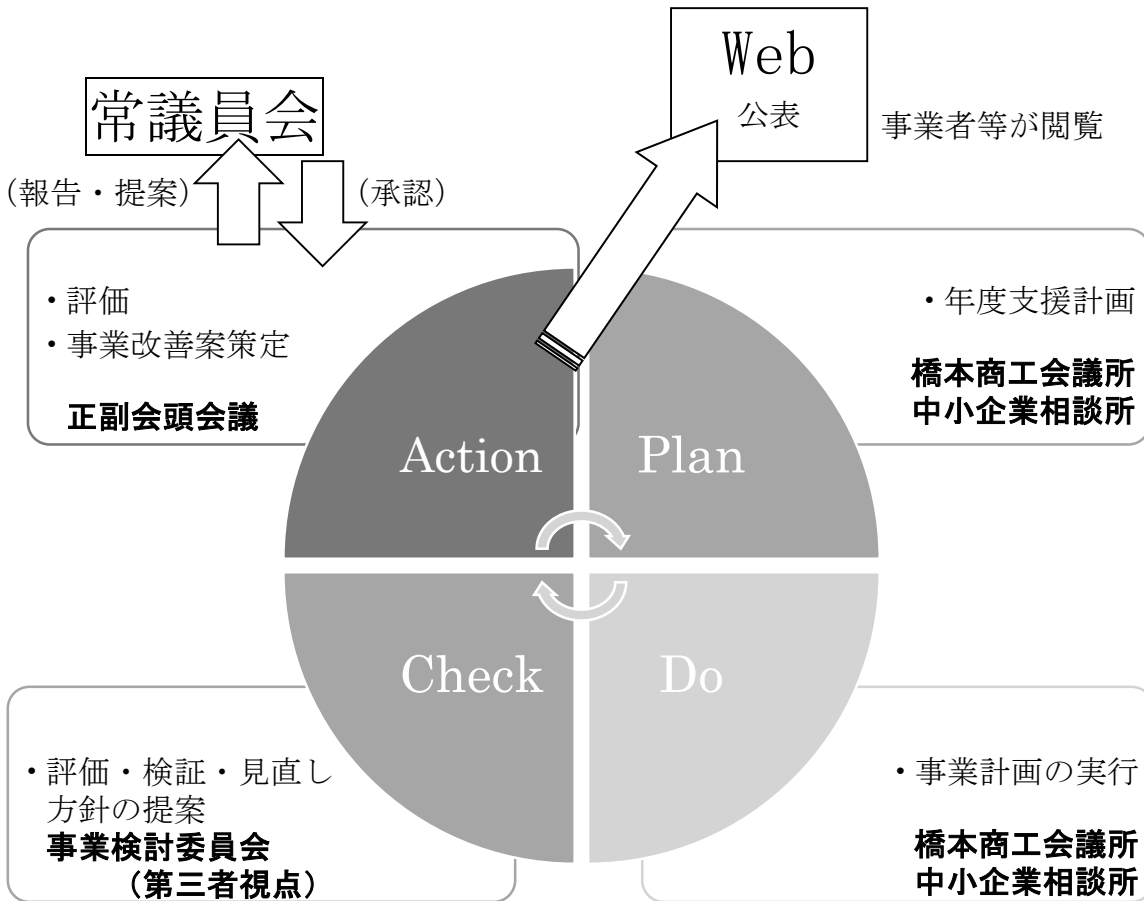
常議員会

Web
公表

事業者等が閲覧

（報告・提案）

（承認）

・評価
・事業改善案策定
正副会頭会議

・年度支援計画
橋本商工会議所
中小企業相談所

Action

Plan

Check

Do

・評価・検証・見直し方針の提案
事業検討委員会
（第三者視点）

・事業計画の実行
橋本商工会議所
中小企業相談所